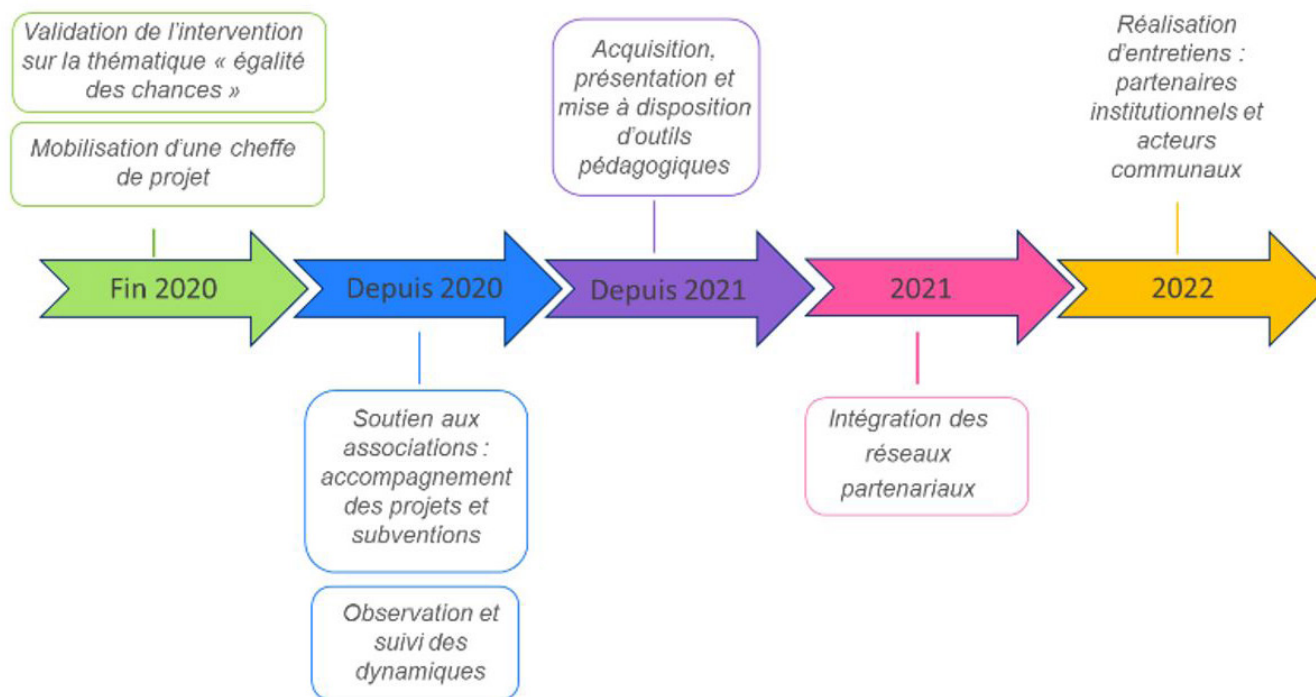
Validation de l'intervention sur la thématique « égalité des chances »

Mobilisation d'une cheffe de projet

Fin 2020

Depuis 2020

Soutien aux associations : accompagnement des projets et subventions

Observation et suivi des dynamiques

Acquisition, présentation et mise à disposition d'outils pédagogiques

Depuis 2021

2021

Intégration des réseaux partenariaux

Réalisation d'entretiens : partenaires institutionnels et acteurs communaux

2022